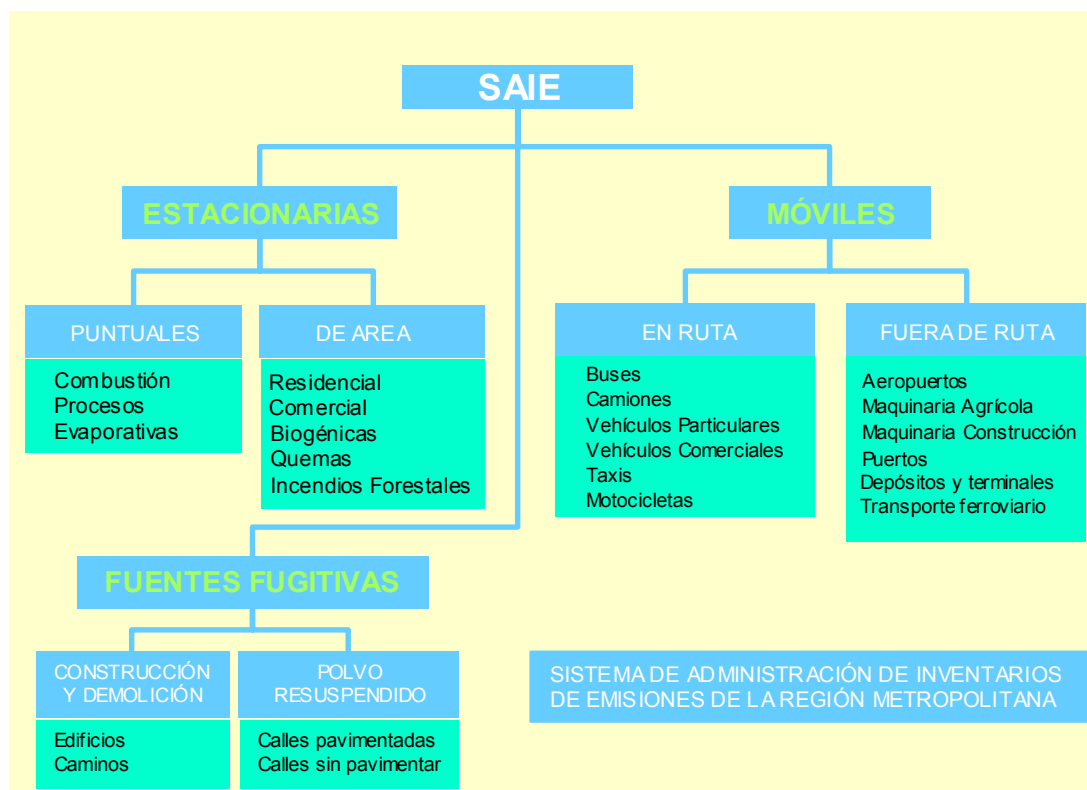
SAIE

ESTACIONARIAS

PUNTUALES

Combustión
Procesos
Evaporativas

DE AREA

Residencial
Comercial
Biogénicas
Quemas
Incendios Forestales

MÓVILES

EN RUTA

Buses
Camiones
Vehículos Particulares
Vehículos Comerciales
Taxis
Motocicletas

FUERA DE RUTA

Aeropuertos
Maquinaria Agrícola
Maquinaria Construcción
Puertos
Depósitos y terminales
Transporte ferroviario

FUENTES FUGITIVAS

CONSTRUCCIÓN Y DEMOLICIÓN

Edificios
Caminos

POLVO RESUSPENDIDO

Calles pavimentadas
Calles sin pavimentar

SISTEMA DE ADMINISTRACIÓN DE INVENTARIOS DE EMISIONES DE LA REGIÓN METROPOLITANA